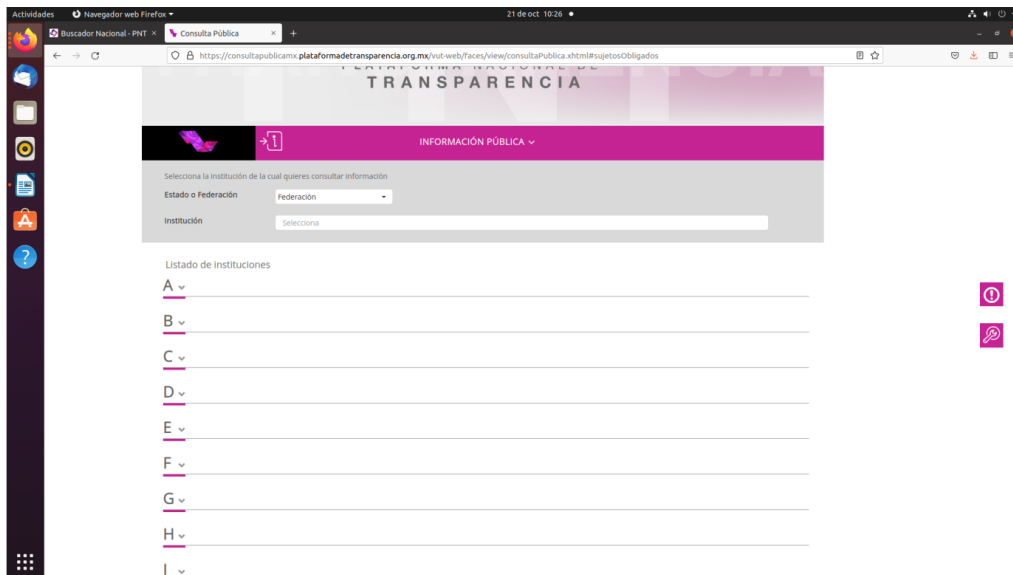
Actividades Navegador web Firefox 21 de oct 10:26 ●

Buscador Nacional - PNT × Consulta Pública × +

https://consultapublicamx.plataformadetransparencia.org.mx/vut-web/faces/view/consultaPublica.xhtml#sujetosObligados

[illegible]

TRANSPARENCIA

INFORMACIÓN PÚBLICA

Selecciona la institución de la cual quieres consultar información

Estado o Federación Federación

Institución Selecciona

Listado de instituciones

A

B

C

D

E

F

G

H

I